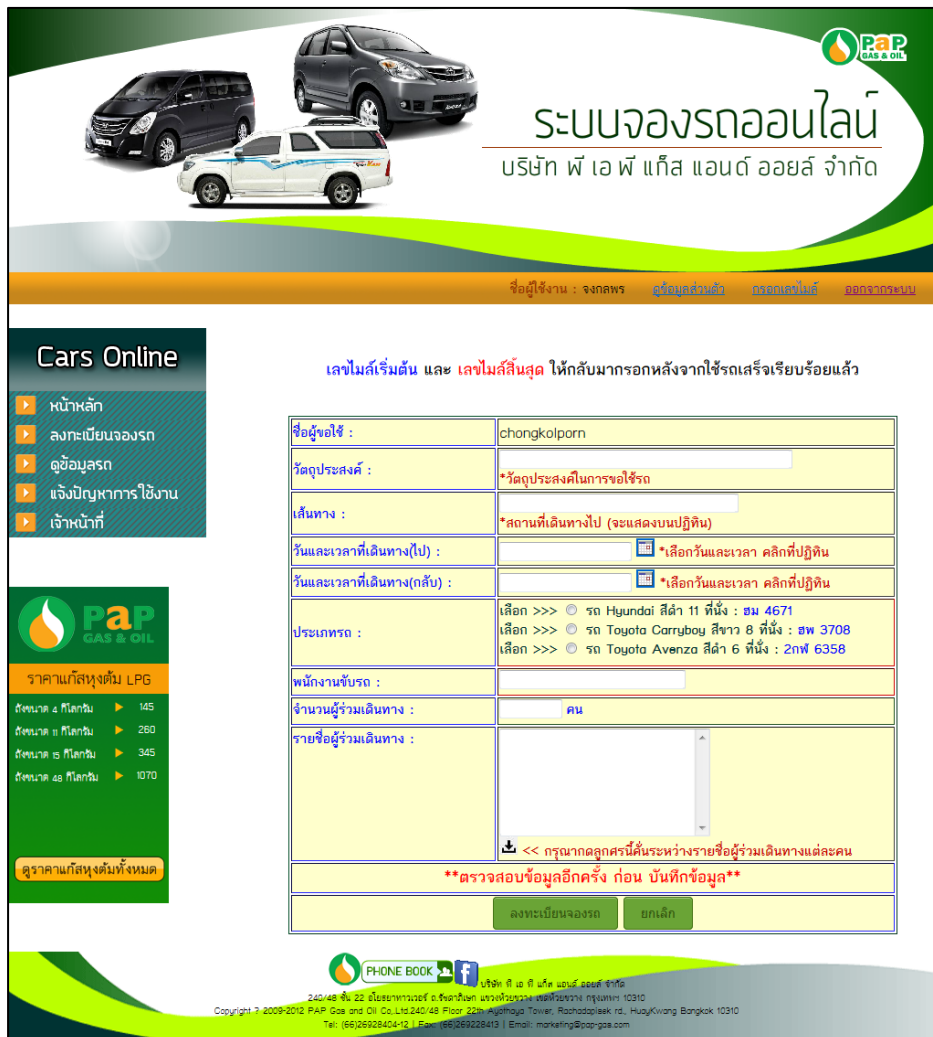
PAP GAS & OIL

ระบบจองรถออนไลน์
บริษัท พี เอ พี แก๊ส แอนด์ ออยล์ จำกัด

ชื่อผู้ใช้งาน : จงกลพร ดูข้อมูลส่วนตัว กรอกเลขไมล์ ออกจากระบบ

Cars Online
หน้าหลัก
ลงทะเบียนจองรถ
ดูข้อมูลรถ
แจ้งปัญหาการใช้งาน
เจ้าหน้าที่

PAP GAS & OIL
ราคาแก๊สหุงต้ม LPG

| | |
|---|---|
| ถังขนาด 4 กิโลกรัม | 145 |
| ถังขนาด 11 กิโลกรัม | 260 |
| ถังขนาด 15 กิโลกรัม | 345 |
| ถังขนาด 48 กิโลกรัม | 1070 |

ดูราคาแก๊สหุงต้มทั้งหมด

เลขไมล์เริ่มต้น และ เลขไมล์สิ้นสุด ให้กลับมากรอกหลังจากใช้รถเสร็จเรียบร้อยแล้ว

| | |
|---|---|
| ชื่อผู้ขอใช้ : | chongkolporn |
| วัตถุประสงค์ : | *วัตถุประสงค์ในการขอใช้รถ |
| เส้นทาง : | *สถานที่เดินทางไป (จะแสดงบนปฏิทิน) |
| วันและเวลาที่เดินทาง(ไป) : | *เลือกวันและเวลา คลิกที่ปฏิทิน |
| วันและเวลาที่เดินทาง(กลับ) : | *เลือกวันและเวลา คลิกที่ปฏิทิน |
| ประเภทรถ : | เลือก >>> รถ Hyundai สีดำ 11 ที่นั่ง : ฮม 4671<br>เลือก >>> รถ Toyota Carryboy สีขาว 8 ที่นั่ง : ฮฬ 3708<br>เลือก >>> รถ Toyota Avenza สีดำ 6 ที่นั่ง : 2กฬ 6358 |
| พนักงานขับรถ : | |
| จำนวนผู้ร่วมเดินทาง : | คน |
| รายชื่อผู้ร่วมเดินทาง : | << กรุณากดลูกศรนี้คั่นระหว่างรายชื่อผู้ร่วมเดินทางแต่ละคน |

**ตรวจสอบข้อมูลอีกครั้ง ก่อน บันทึกข้อมูล**

ลงทะเบียนจองรถ ยกเลิก

PHONE BOOK
บริษัท พี เอ พี แก๊ส แอนด์ ออยล์ จำกัด
240/48 ชั้น 22 อโยธยาทาวเวอร์ ถ.รัชดาภิเษก แขวงห้วยขวาง เขตห้วยขวาง กรุงเทพฯ 10310
Copyright © 2009-2012 PAP Gas and Oil Co.,Ltd.240/48 Floor 22th Ayothaya Tower, Rachadapisek rd., HuayKwang Bangkok 10310
Tel: (66)26928404-12 | Fax: (66)26928413 | Email: marketing@pap-gas.com